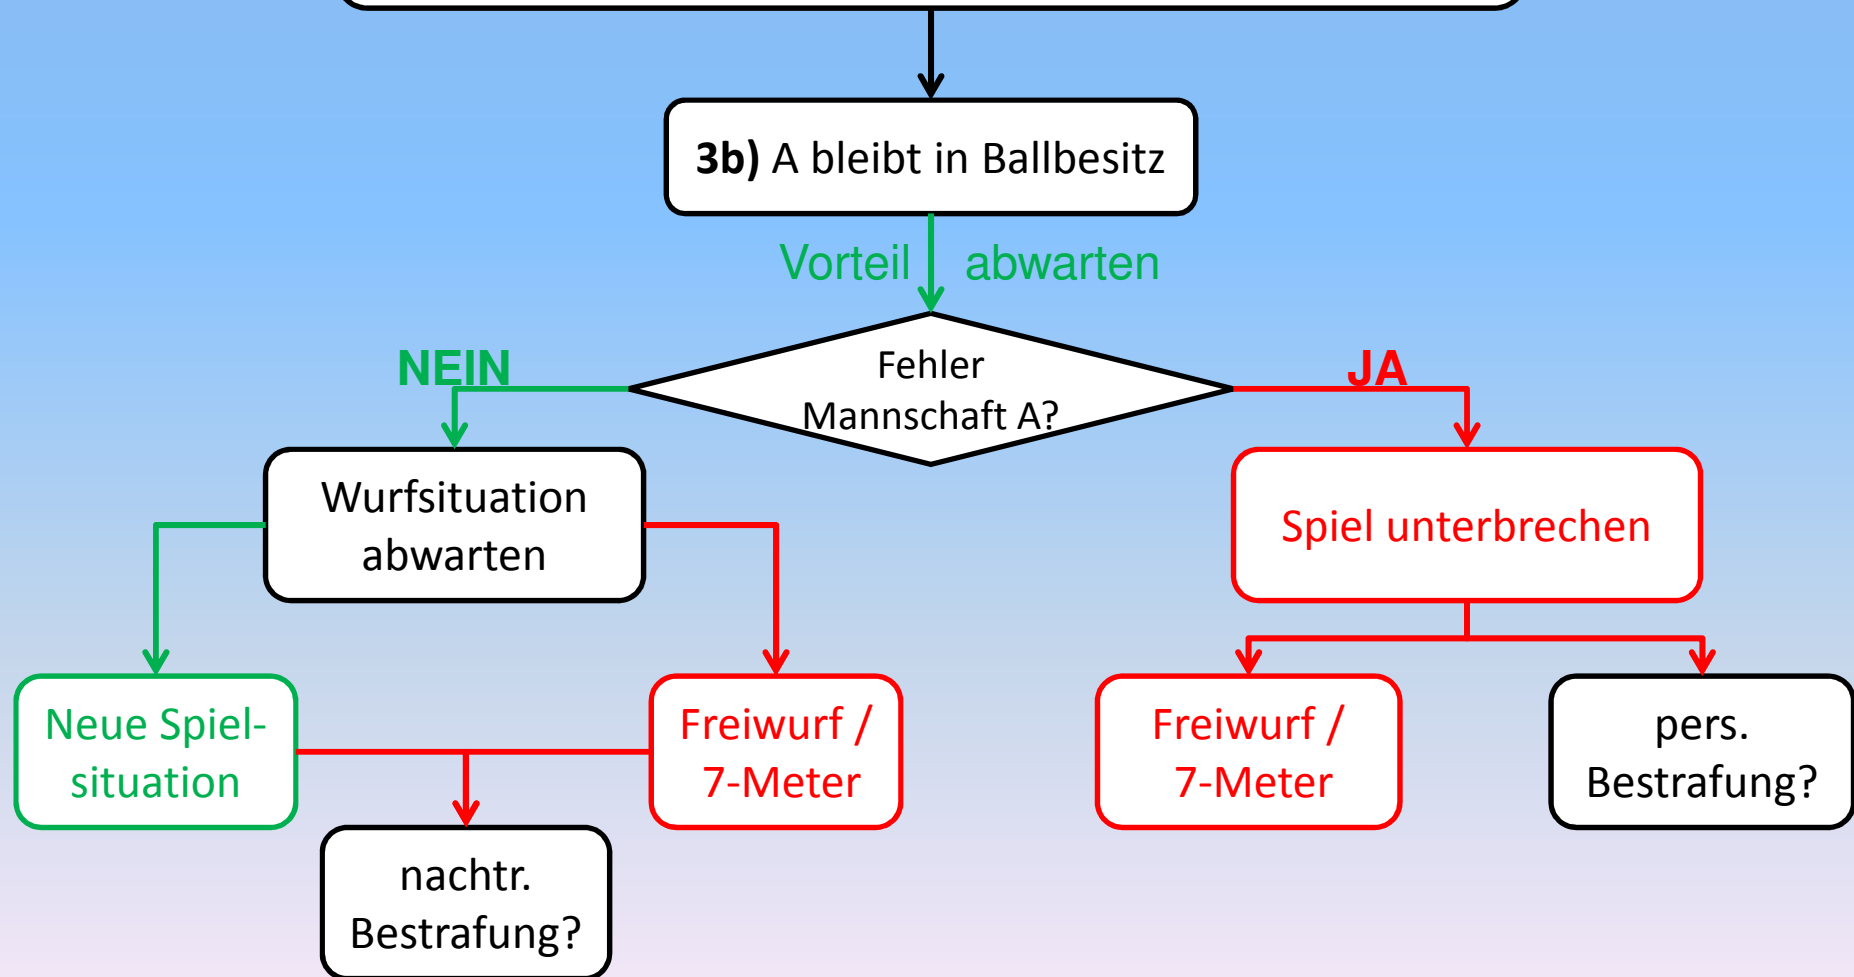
**3b)** A bleibt in Ballbesitz

Vorteil abwarten

Fehler Mannschaft A?

NEIN

JA

Wurfsituation abwarten

Spiel unterbrechen

Neue Spielsituation

Freiwurf / 7-Meter

Freiwurf / 7-Meter

pers. Bestrafung?

nachtr. Bestrafung?